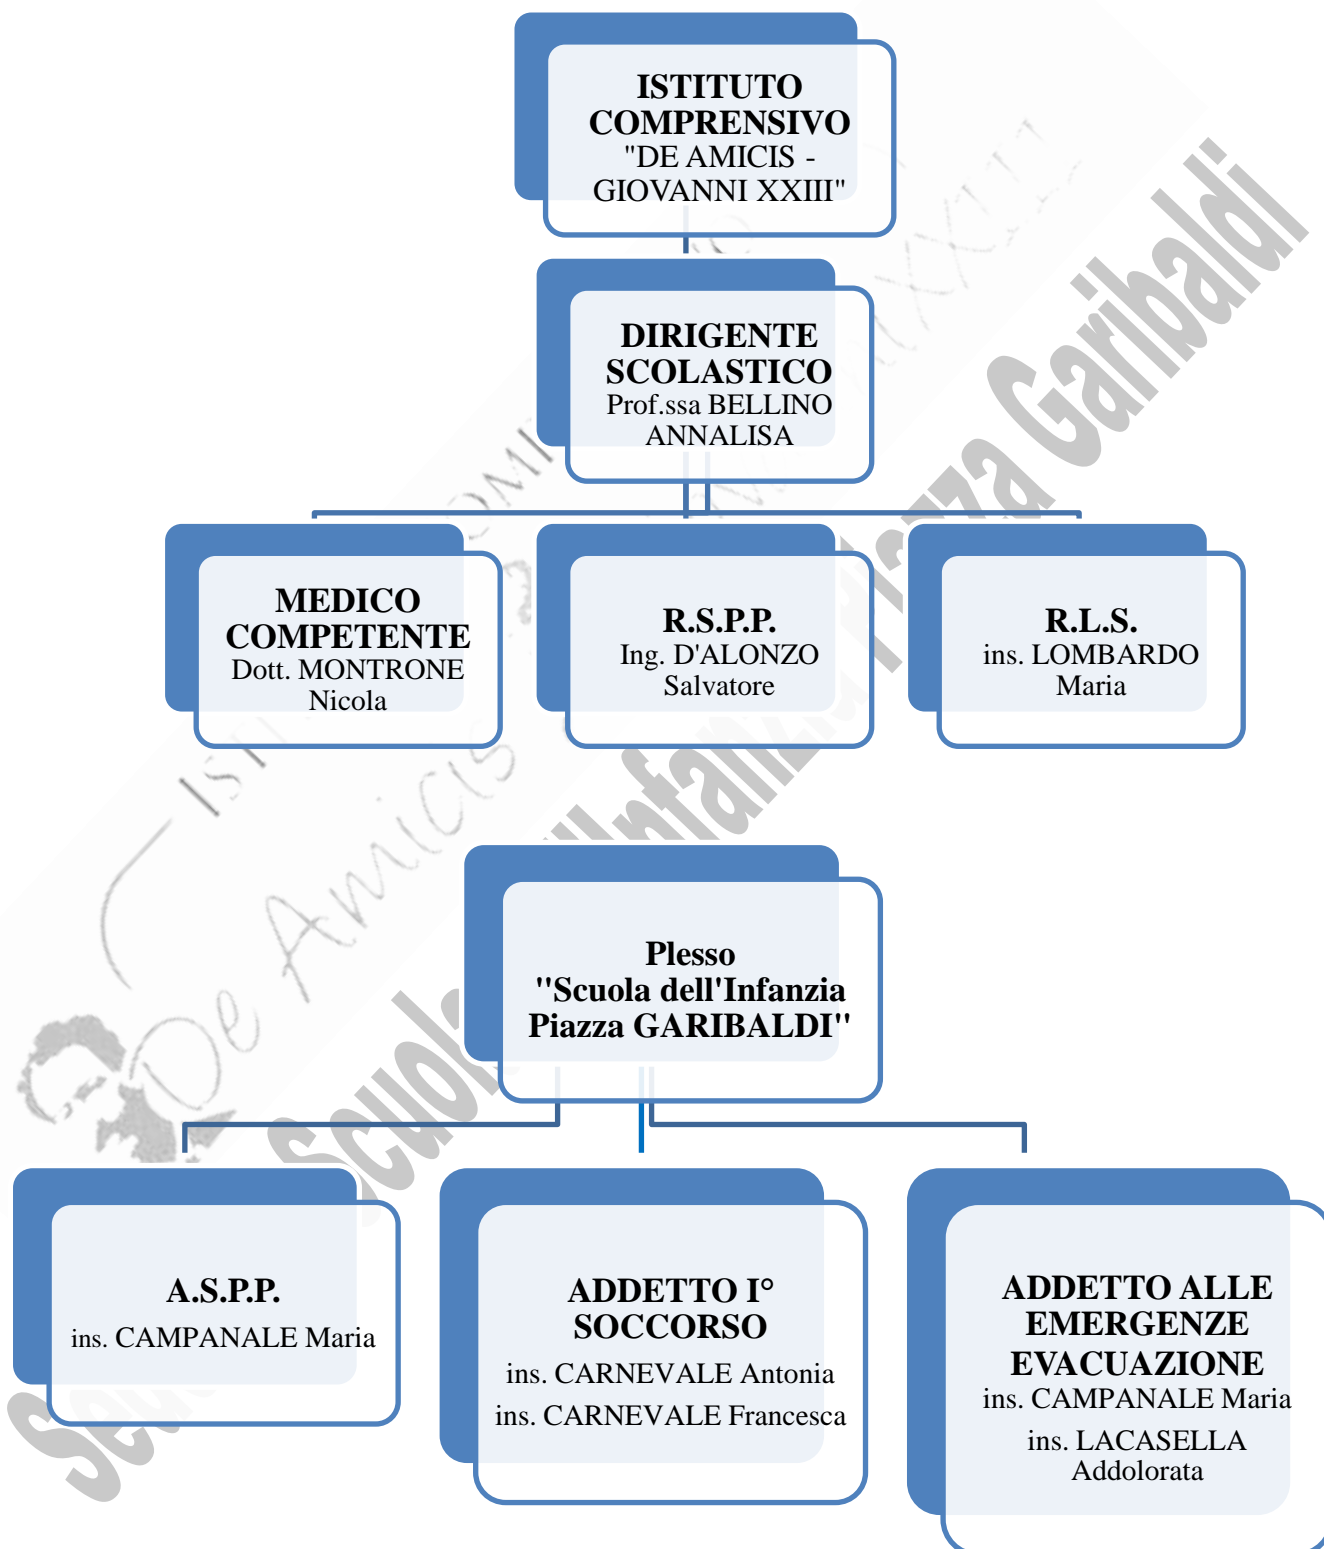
ISTITUTO COMPRENSIVO "DE AMICIS - GIOVANNI XXIII"

DIRIGENTE SCOLASTICO
Prof.ssa BELLINO ANNALISA

MEDICO COMPETENTE
Dott. MONTRONE Nicola

R.S.P.P.
Ing. D'ALONZO Salvatore

R.L.S.
ins. LOMBARDO Maria

Plesso "Scuola dell'Infanzia Piazza GARIBALDI"

A.S.P.P.
ins. CAMPANALE Maria

ADDETTO I° SOCCORSO
ins. CARNEVALE Antonia
ins. CARNEVALE Francesca

ADDETTO ALLE EMERGENZE EVACUAZIONE
ins. CAMPANALE Maria
ins. LACASELLA Addolorata

Scuola dell'Infanzia Piazza Garibaldi

I.C. De Amicis - Giovanni XXIII